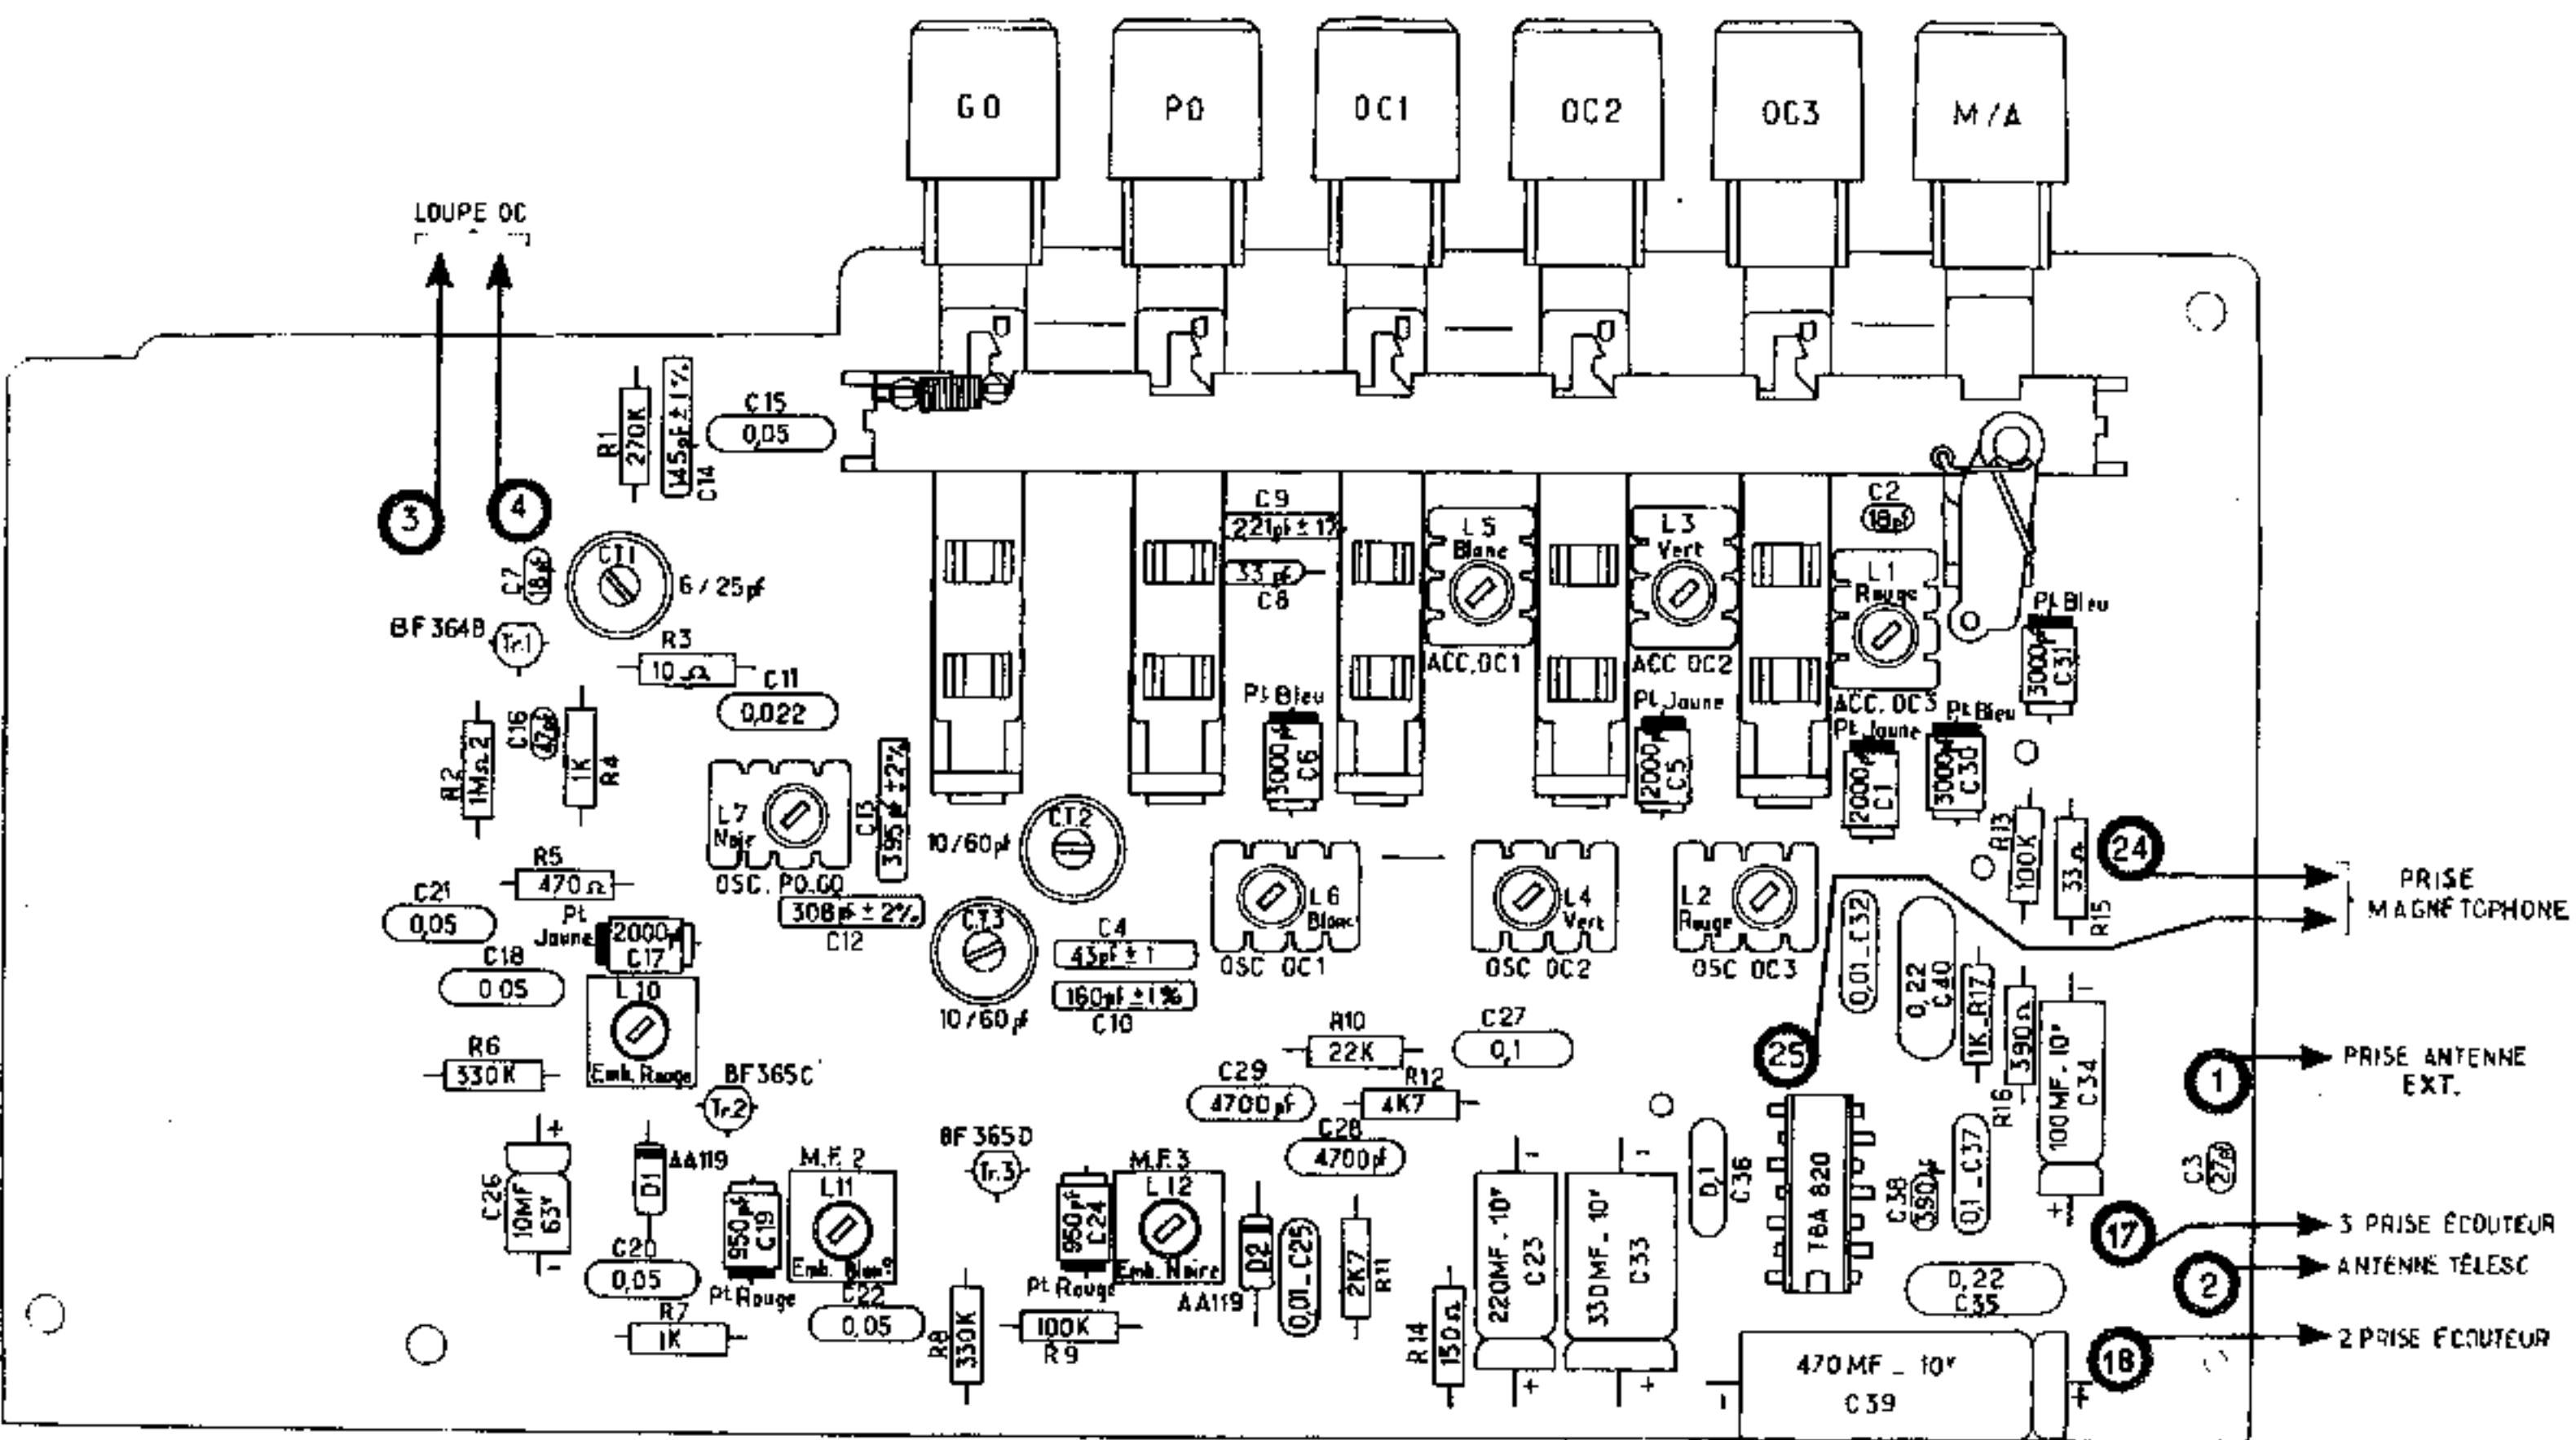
GO PO OC1 OC2 OC3 M/A

LOUPE OC

3 4

R1 270K
145pF ± 1% C14
C15 0,05
C9 221pF ± 1%
33 pF C8
L5 Blanc
L3 Vert
C2 18pF
L1 Rouge
Pt Bleu
3000pF C31
C7 18pF
CT1 6 / 25pF
BF 364B Tr1
R3 10 Ω
C11 0,022
ACC OC1
ACC OC2
ACC OC3
Pt Bleu 3000pF C6
Pt Jaune 2000pF C5
Pt Jaune 2000pF C1
Pt Bleu 3000pF C30
R2 1MΩ2
C16 47pF
1K R4
L7 Noir
C13 395pF ± 2%
10/60pF CT2
R13 100K
33Ω R15
24
PRISE MAGNÉTOPHONE
R5 470 Ω
C21 0,05
OSC PO.GO
308pF ± 2% C12
CT3
C4 43pF ± 1
160pF ± 1% C10
10/60pF
L6 Blanc
OSC OC1
L4 Vert
OSC OC2
L2 Rouge
OSC OC3
0,01 C32
0,22 C40
1K R17
390Ω R16
100MF 10V C34
Pt Jaune 2000pF C17
C18 0,05
L10 Emb. Rouge
R6 330K
BF365C Tr2
R10 22K
C27 0,1
C29 4700pF
R12 4K7
C28 4700pF
25
1 PRISE ANTENNE EXT.
+ C26 10MF 63V
AA119 D1
M.F. 2 L11 Emb. Bleu
950pF C19 Pt Rouge
BF 365D Tr.3
950pF C24 Pt Rouge
M.F.3 L12 Emb. Noire
D2 AA119
0,01 C25
2K7 R11
220MF 10V C23
330MF 10V C33
D1 C36
TBA 820
C38 390pF
0,1 C37
C3 27pF
17 3 PRISE ÉCOUTEUR
2 ANTENNE TÉLESC
C20 0,05
R7 1K
C22 0,05
R8 330K
100K R9
R14 150Ω
0,22 C35
470 MF 10V C39
18 2 PRISE ÉCOUTEUR